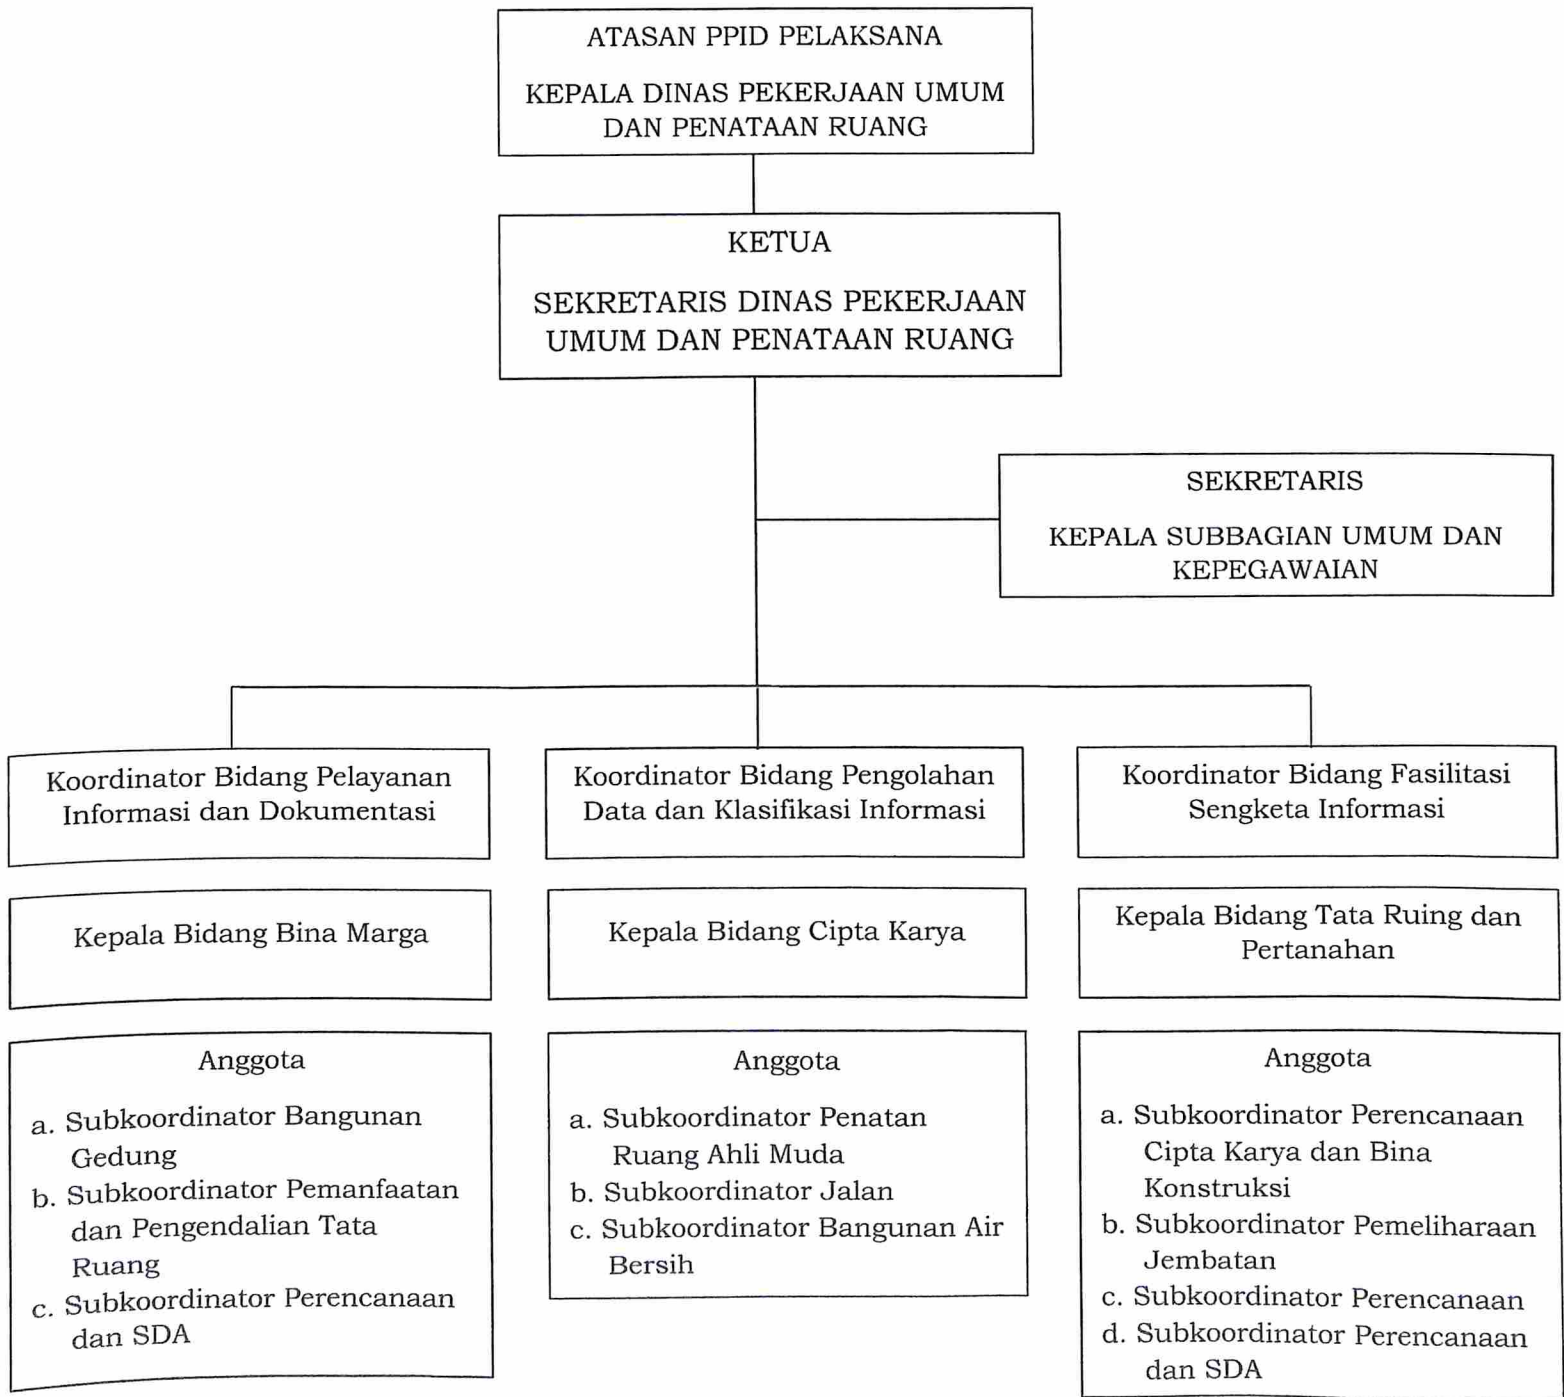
ATASAN PPID PELAKSANA

KEPALA DINAS PEKERJAAN UMUM DAN PENATAAN RUANG

KETUA

SEKRETARIS DINAS PEKERJAAN UMUM DAN PENATAAN RUANG

SEKRETARIS

KEPALA SUBBAGIAN UMUM DAN KEPEGAWAIAN

Koordinator Bidang Pelayanan Informasi dan Dokumentasi

Kepala Bidang Bina Marga

Anggota

a. Subkoordinator Bangunan Gedung
b. Subkoordinator Pemanfaatan dan Pengendalian Tata Ruang
c. Subkoordinator Perencanaan dan SDA

Koordinator Bidang Pengolahan Data dan Klasifikasi Informasi

Kepala Bidang Cipta Karya

Anggota

a. Subkoordinator Penatan Ruang Ahli Muda
b. Subkoordinator Jalan
c. Subkoordinator Bangunan Air Bersih

Koordinator Bidang Fasilitasi Sengketa Informasi

Kepala Bidang Tata Ruing dan Pertanahan

Anggota

a. Subkoordinator Perencanaan Cipta Karya dan Bina Konstruksi
b. Subkoordinator Pemeliharaan Jembatan
c. Subkoordinator Perencanaan
d. Subkoordinator Perencanaan dan SDA